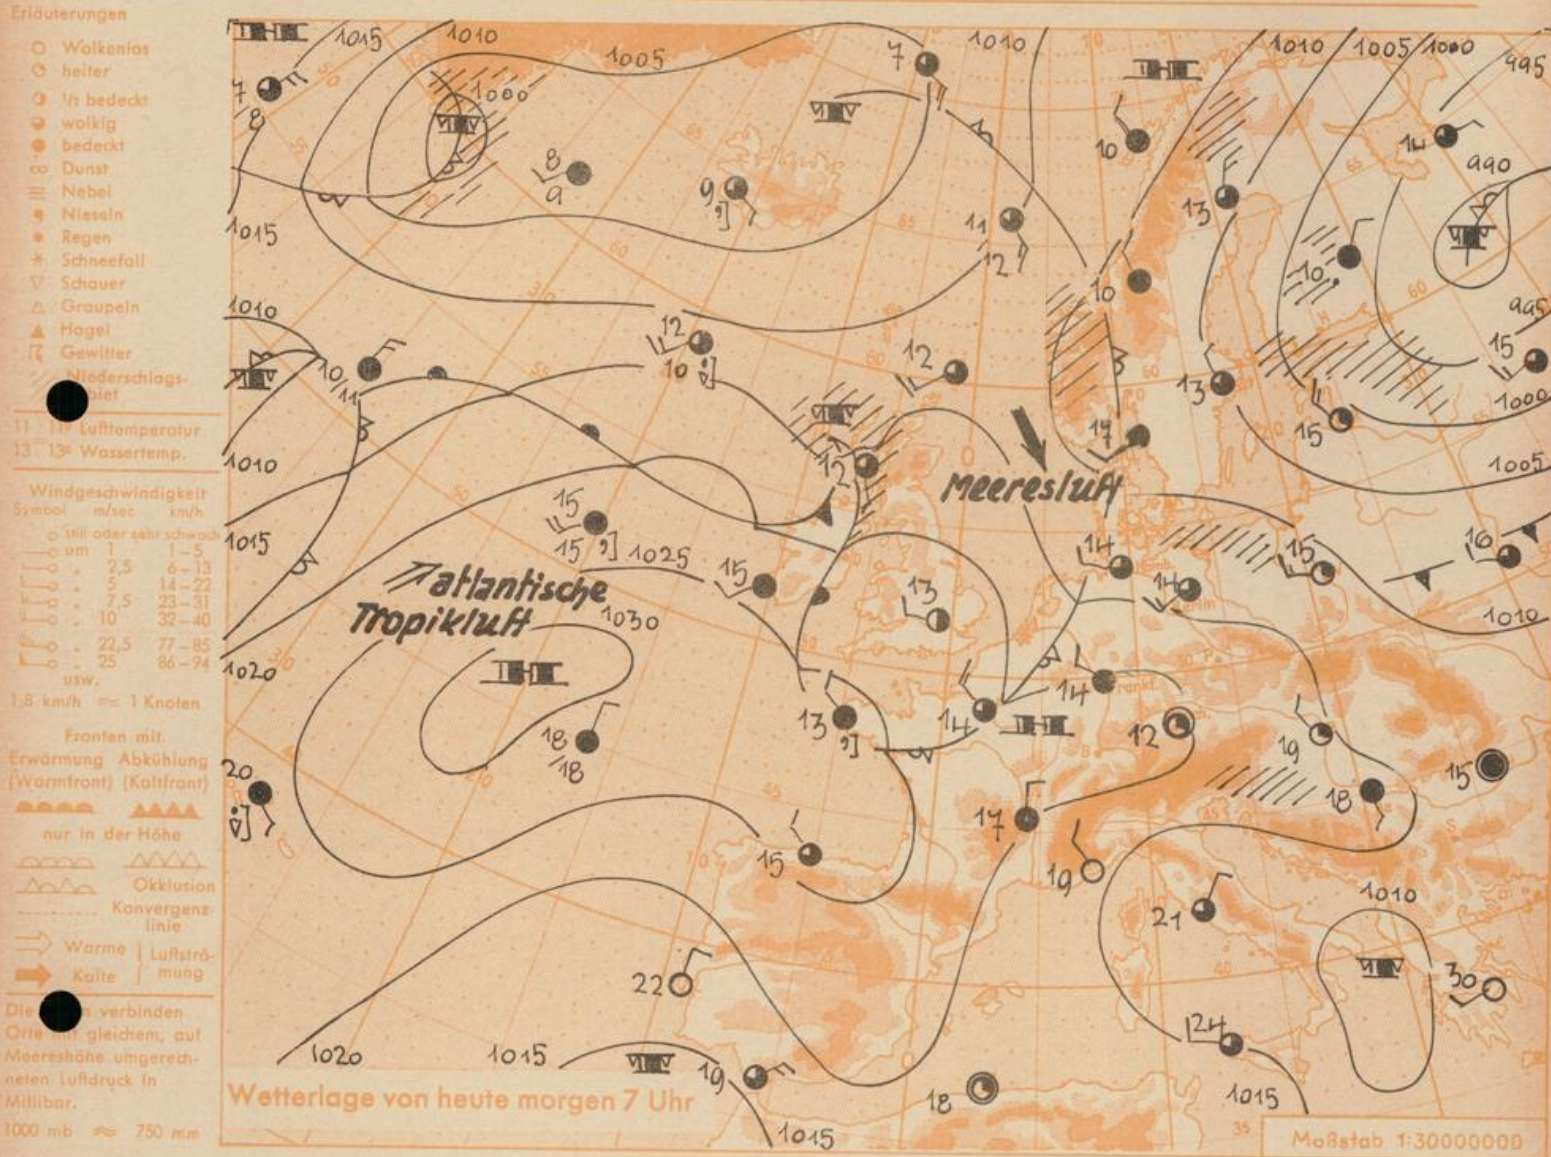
Erläuterungen

wolkenlos
heiter
½ bedeckt
wolkig
bedeckt
Dunst
Nebel
Nieseln
Regen
Schneefall
Schauer
Graupeln
Hagel
Gewitter
Niederschlagsgebiet

11 11° Lufttemperatur
13 13° Wassertemp.

Windgeschwindigkeit
Symbol m/sec km/h
still oder sehr schwach
um 1 1–5
2,5 6–13
5 14–22
7,5 23–31
10 32–40
22,5 77–85
25 86–94
usw.
1,8 km/h ≈ 1 Knoten

Fronten mit
Erwärmung (Warmfront) Abkühlung (Kaltfront)
nur in der Höhe
Okklusion
Konvergenzlinie
Warme Kalte Luftströmung

Die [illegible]s verbinden Orte mit gleichem, auf Meereshöhe umgerechneten Luftdruck in Millibar.
1000 mb ≈ 750 mm

1015 1010 1005 1000 1010 1010 1005 1000 995 990 995 1000 1005 1010 1015 1010 1015 1020 1025 1030 1020 1015 1015 1010 1015

7 8 8 9 9 7 10 11 12 14 13 10 10 11 12 10 12 12 13 15 14 15 15 15 13 15 14 14 16 15 14 18 18 13 14 14 12 19 18 15 20 17 15 19 21 22 19 18 24 30

Meeresluft

atlantische Tropikluft

Wetterlage von heute morgen 7 Uhr

Maßstab 1:30000000